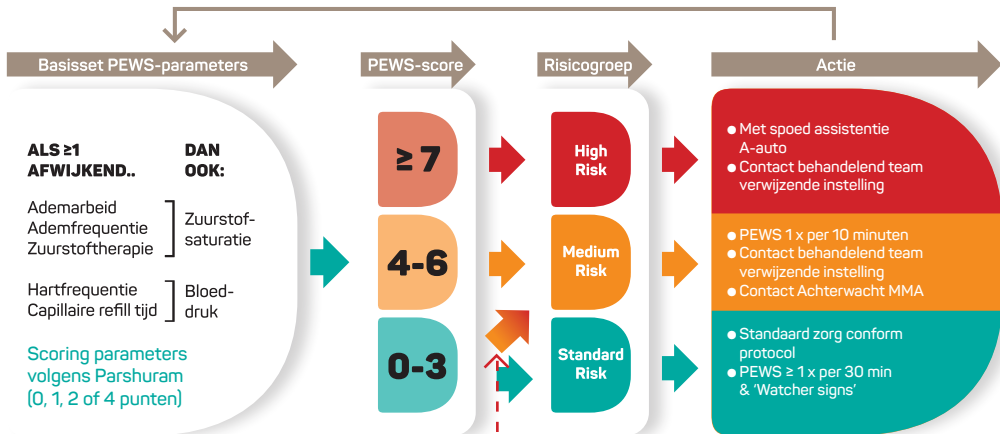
Basisset PEWS-parameters

PEWS-score

Risicogroep

Actie

ALS ≥1 AFWIJKEND..

DAN OOK:

Ademarbeid
Ademfrequentie
Zuurstoftherapie

Zuurstofsaturatie

Hartfrequentie
Capillaire refill tijd

Bloeddruk

Scoring parameters volgens Parshuram (0, 1, 2 of 4 punten)

≥ 7

4-6

0-3

High Risk

Medium Risk

Standard Risk

● Met spoed assistentie A-auto
● Contact behandelend team verwijzende instelling

● PEWS 1 x per 10 minuten
● Contact behandelend team verwijzende instelling
● Contact Achterwacht MMA

● Standaard zorg conform protocol
● PEWS ≥ 1 x per 30 min & 'Watcher signs'